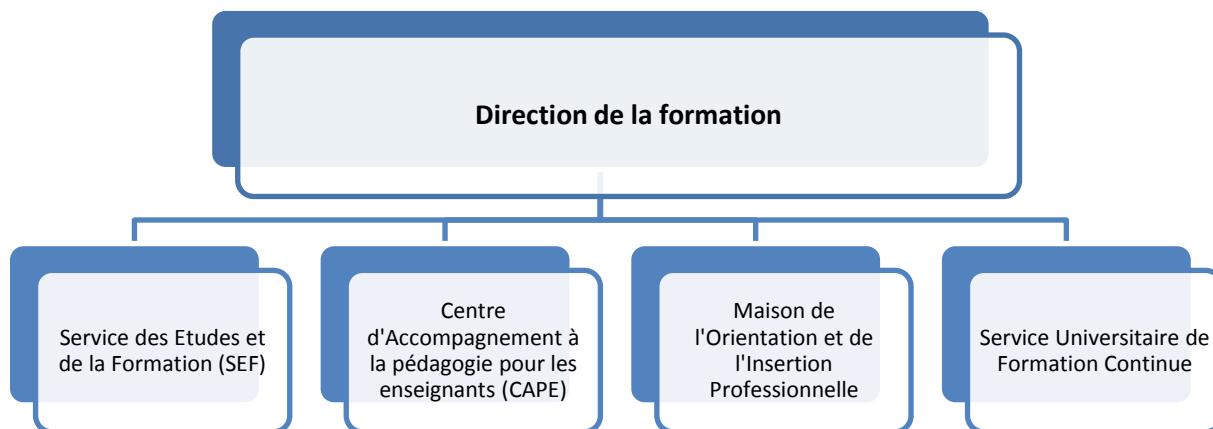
Direction de la formation

Service des Etudes et de la Formation (SEF)

Centre d'Accompagnement à la pédagogie pour les enseignants (CAPE)

Maison de l'Orientation et de l'Insertion Professionnelle

Service Universitaire de Formation Continue